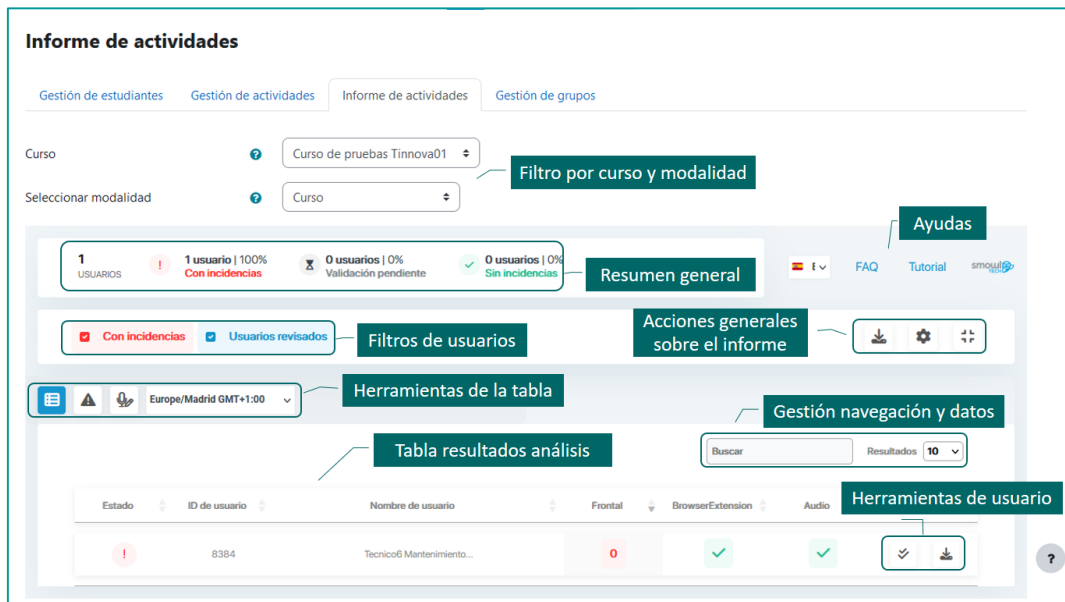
Informe de actividades

Gestión de estudiantes | Gestión de actividades | Informe de actividades | Gestión de grupos

Curso
Curso de pruebas Tinnova01

Seleccionar modalidad
Curso

Filtro por curso y modalidad

Ayudas

1 USUARIOS
1 usuario | 100% Con incidencias
0 usuarios | 0% Validación pendiente
0 usuarios | 0% Sin incidencias

Resumen general

FAQ
Tutorial
smowl

Con incidencias
Usuarios revisados

Filtros de usuarios

Acciones generales sobre el informe

Europe/Madrid GMT+1:00

Herramientas de la tabla

Gestión navegación y datos

Tabla resultados análisis

Buscar
Resultados 10

Herramientas de usuario

| Estado | ID de usuario | Nombre de usuario | Frontal | BrowserExtension | Audio | |
|---|---|---|---|---|---|---|
| ! | 8384 | Tecnico6 Mantenimiento... | 0 | ✓ | ✓ | |

?